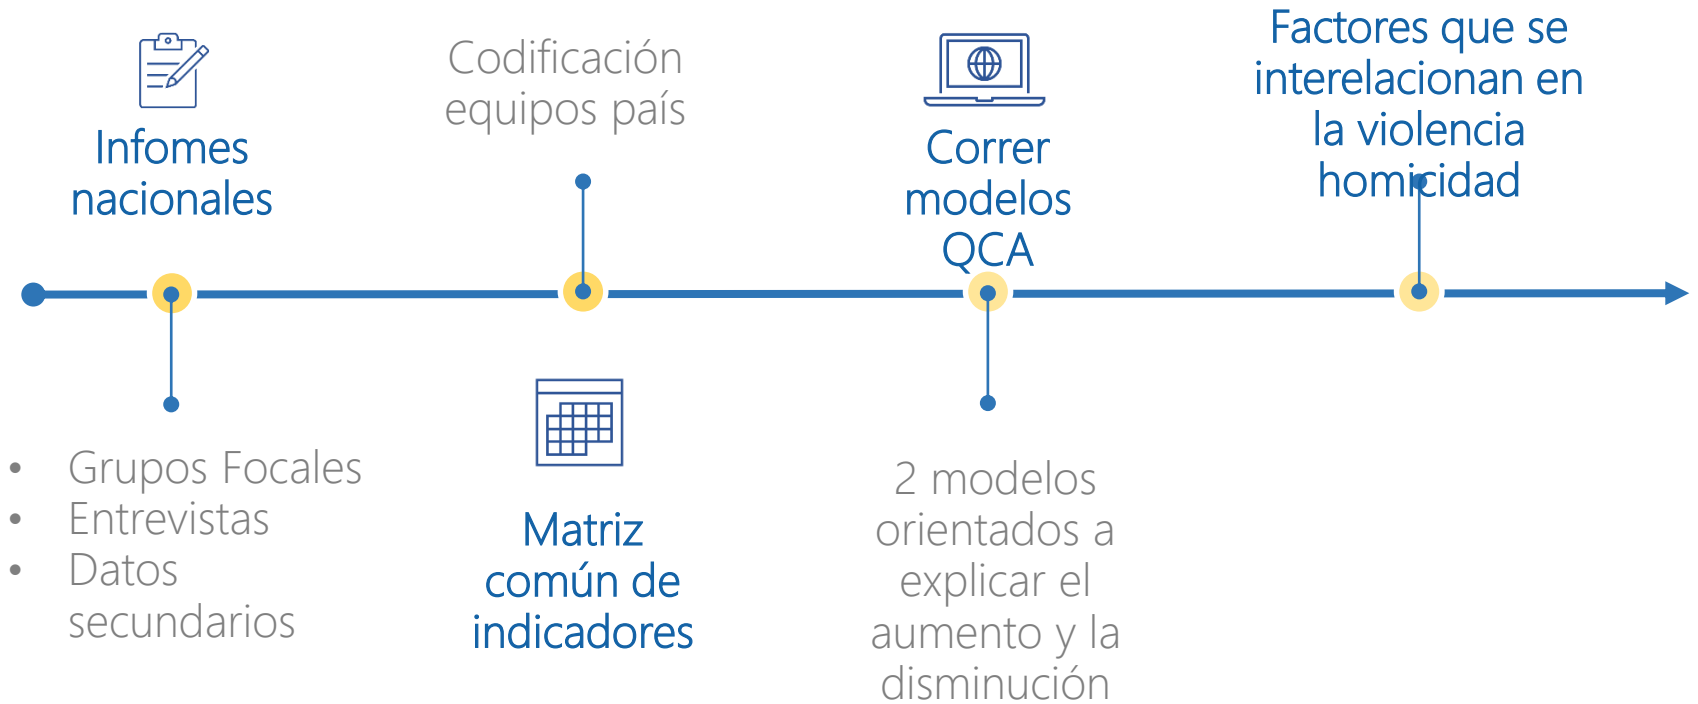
Infomes nacionales

Codificación equipos país

Correr modelos QCA

Factores que se interelacionan en la violencia homicidad

• Grupos Focales
• Entrevistas
• Datos secundarios

Matriz común de indicadores

2 modelos orientados a explicar el aumento y la disminución